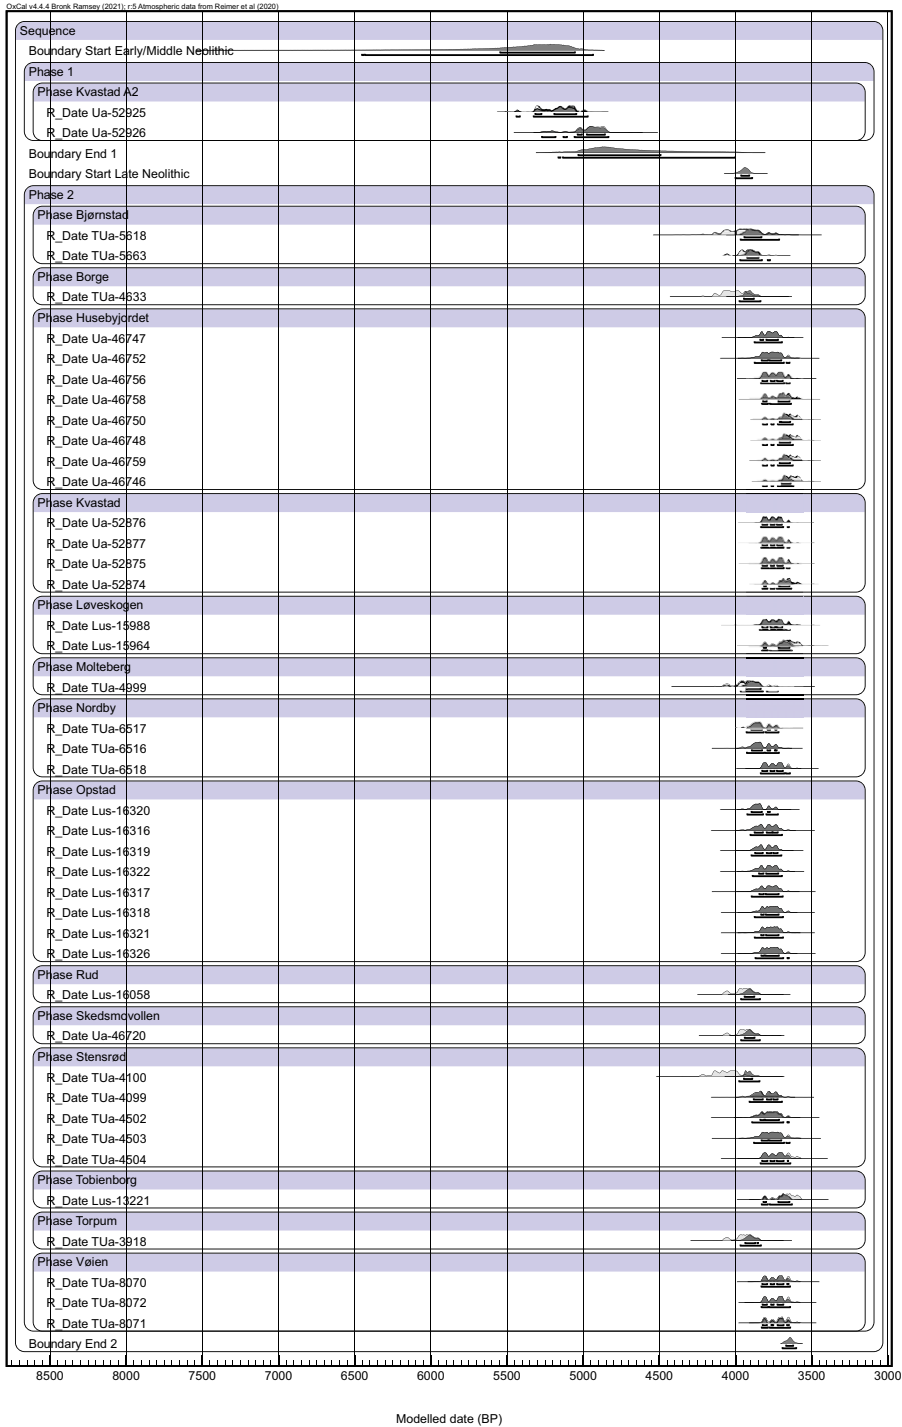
OxCal v4.4.4 Bronk Ramsey (2021); r:5 Atmospheric data from Reimer et al (2020)

Sequence
Boundary Start Early/Middle Neolithic
Phase 1
Phase Kvastad A2
R_Date Ua-52925
R_Date Ua-52926
Boundary End 1
Boundary Start Late Neolithic
Phase 2
Phase Bjørnstad
R_Date TUa-5618
R_Date TUa-5663
Phase Borge
R_Date TUa-4633
Phase Husebyjordet
R_Date Ua-46747
R_Date Ua-46752
R_Date Ua-46756
R_Date Ua-46758
R_Date Ua-46750
R_Date Ua-46748
R_Date Ua-46759
R_Date Ua-46746
Phase Kvastad
R_Date Ua-52876
R_Date Ua-52877
R_Date Ua-52875
R_Date Ua-52874
Phase Løveskogen
R_Date Lus-15988
R_Date Lus-15964
Phase Molteberg
R_Date TUa-4999
Phase Nordby
R_Date TUa-6517
R_Date TUa-6516
R_Date TUa-6518
Phase Opstad
R_Date Lus-16320
R_Date Lus-16316
R_Date Lus-16319
R_Date Lus-16322
R_Date Lus-16317
R_Date Lus-16318
R_Date Lus-16321
R_Date Lus-16326
Phase Rud
R_Date Lus-16058
Phase Skedsmovollen
R_Date Ua-46720
Phase Stensrød
R_Date TUa-4100
R_Date TUa-4099
R_Date TUa-4502
R_Date TUa-4503
R_Date TUa-4504
Phase Tobienborg
R_Date Lus-13221
Phase Torpum
R_Date TUa-3918
Phase Vøien
R_Date TUa-8070
R_Date TUa-8072
R_Date TUa-8071
Boundary End 2

8500 8000 7500 7000 6500 6000 5500 5000 4500 4000 3500 3000

Modelled date (BP)